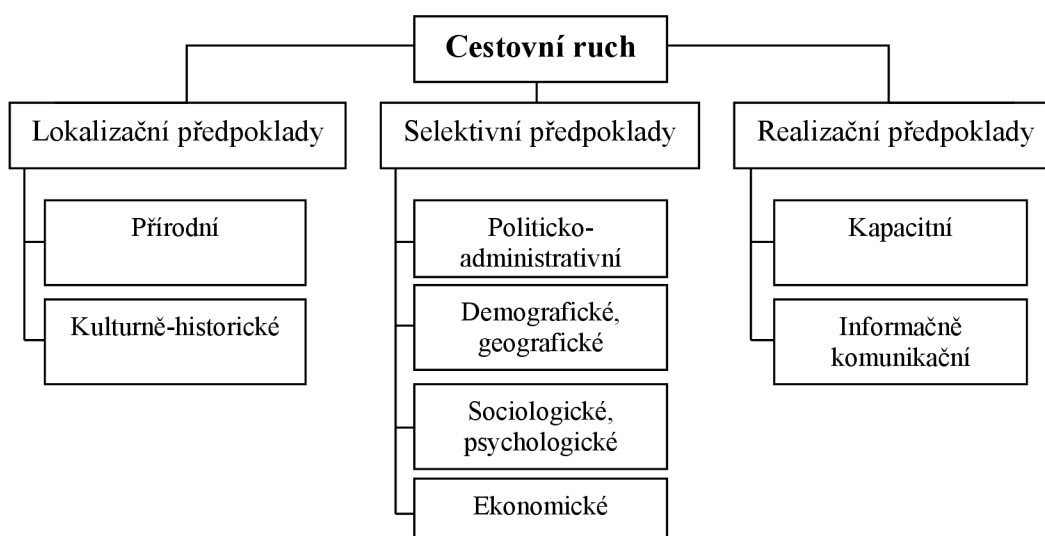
Cestovní ruch

Lokalizační předpoklady

Přírodní

Kulturně-historické

Selektivní předpoklady

Politicko-administrativní

Demografické, geografické

Sociologické, psychologické

Ekonomické

Realizační předpoklady

Kapacitní

Informačně komunikační